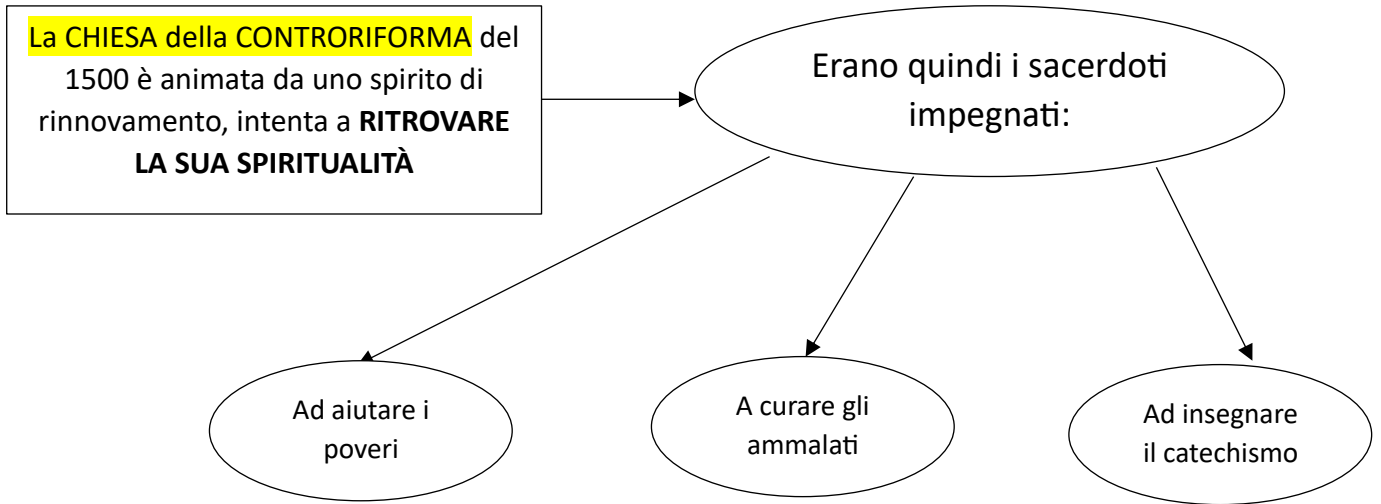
La CHIESA della CONTRORIFORMA del 1500 è animata da uno spirito di rinnovamento, intenta a **RITROVARE LA SUA SPIRITUALITÀ**

Erano quindi i sacerdoti impegnati:

Ad aiutare i poveri

A curare gli ammalati

Ad insegnare il catechismo